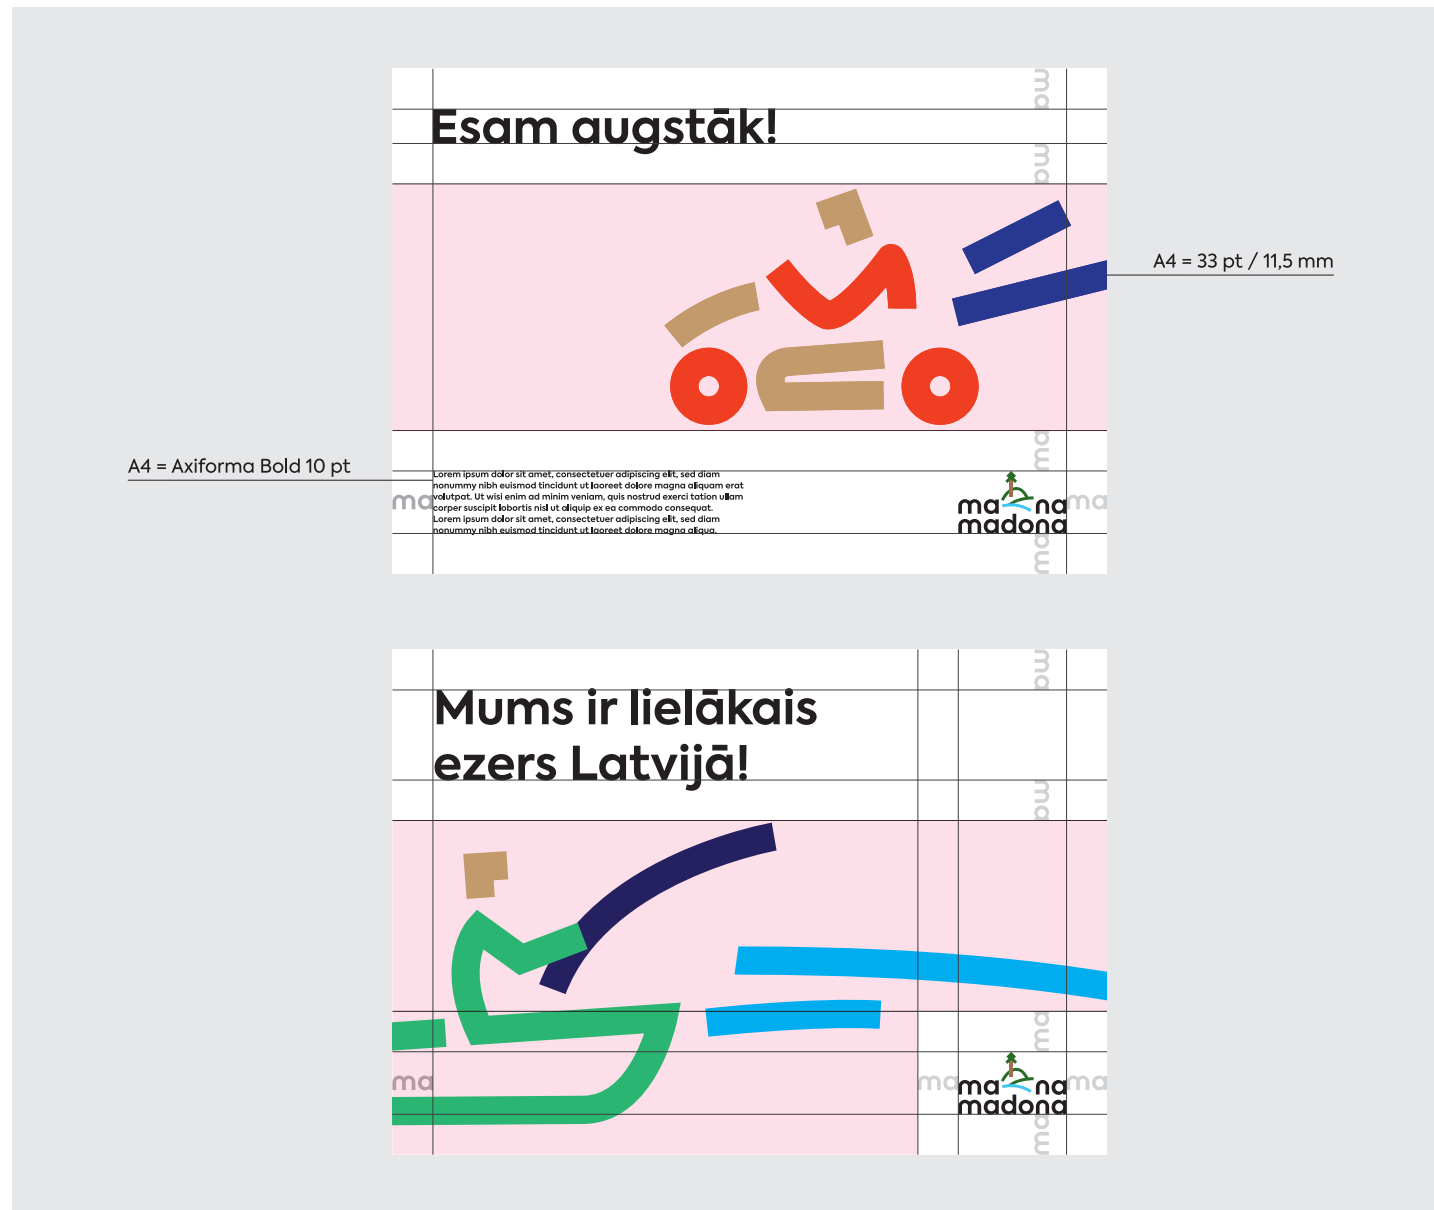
Esam augstāk!

A4 = 33 pt / 11,5 mm

A4 = Axiforma Bold 10 pt

Lorem ipsum dolor sit amet, consectetuer adipiscing elit, sed diam nonummy nibh euismod tincidunt ut laoreet dolore magna aliquam erat volutpat. Ut wisi enim ad minim veniam, quis nostrud exerci tation ullam corper suscipit lobortis nisl ut aliquip ex ea commodo consequat. Lorem ipsum dolor sit amet, consectetuer adipiscing elit, sed diam nonummy nibh euismod tincidunt ut laoreet dolore magna aliqua.

ma ma ma ma ma
ma na madona

Mums ir lielākais ezers Latvijā!

ma ma ma ma ma
ma na madona